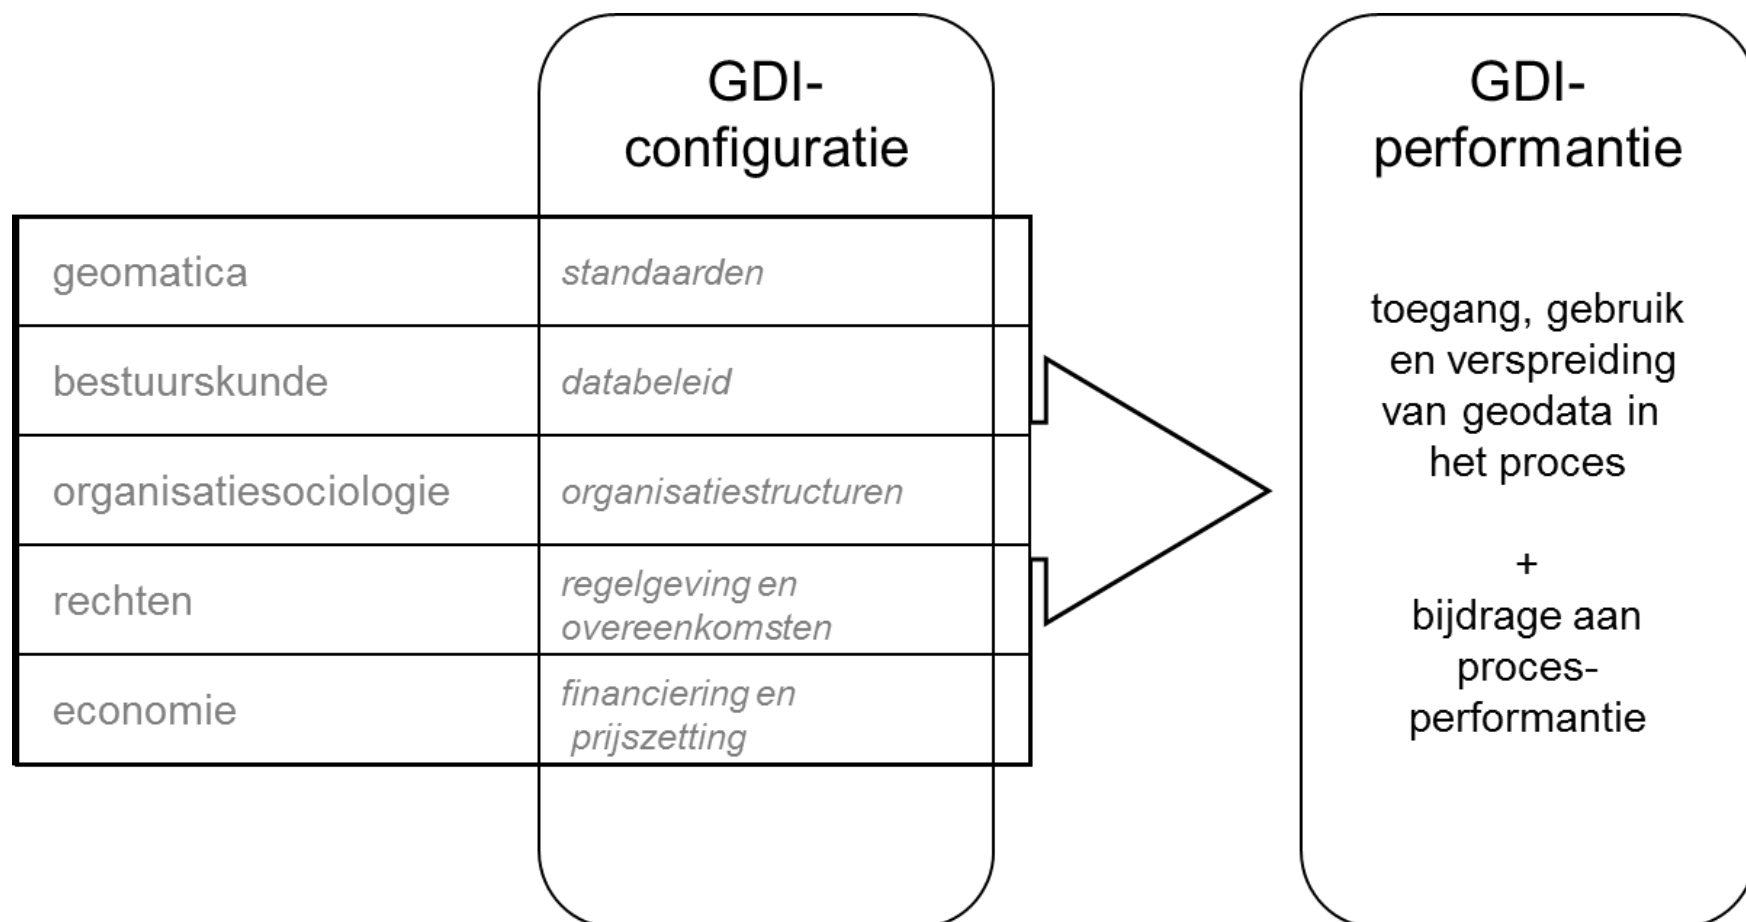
GDI-configuratie

| geomatica | *standaarden* |
|---|---|
| bestuurskunde | *databeleid* |
| organisatiesociologie | *organisatiestructuren* |
| rechten | *regelgeving en overeenkomsten* |
| economie | *financiering en prijszetting* |

GDI-performantie

toegang, gebruik en verspreiding van geodata in het proces

+

bijdrage aan proces-performantie